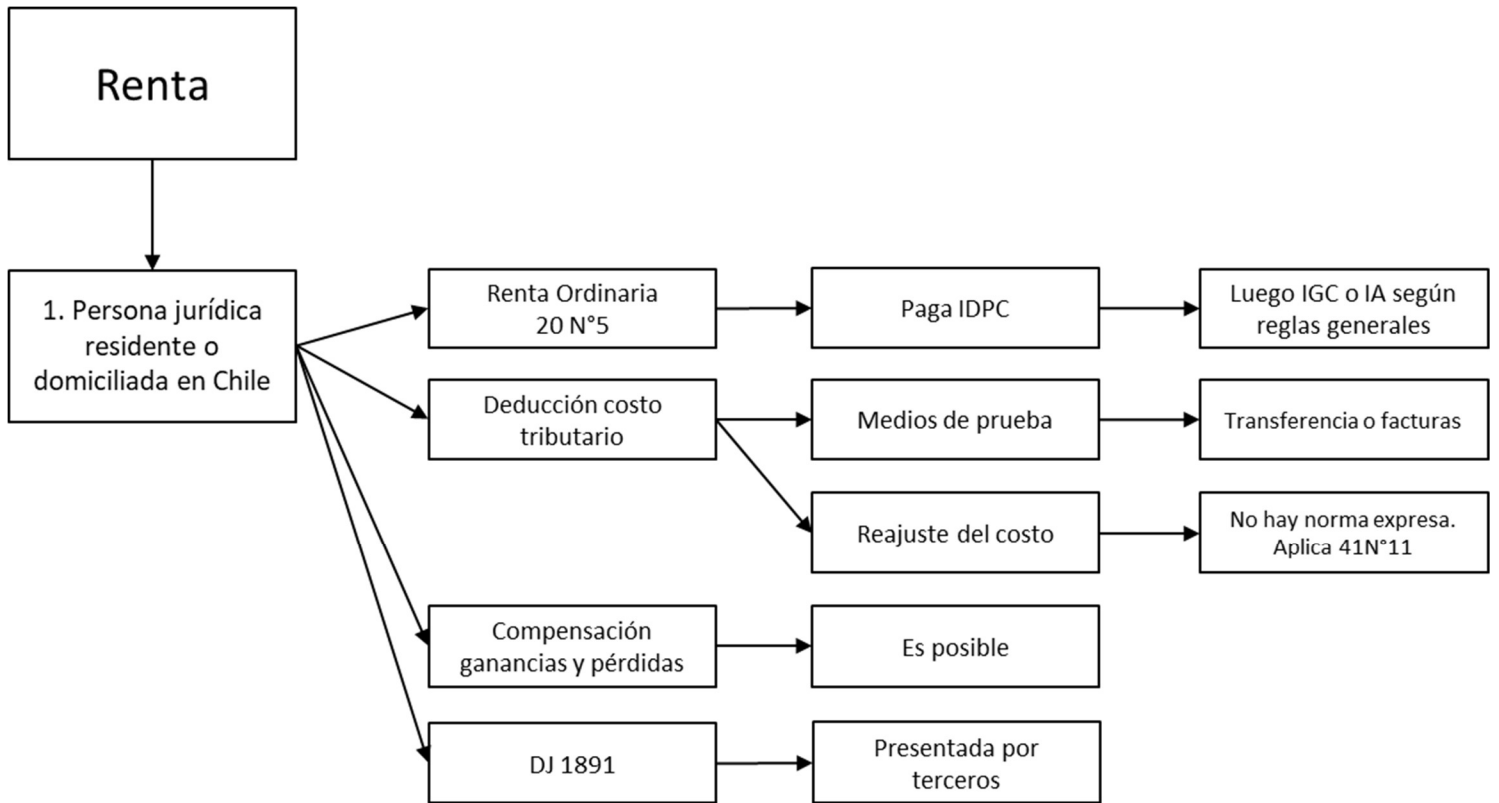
Renta

1. Persona jurídica residente o domiciliada en Chile

Renta Ordinaria 20 N°5

Paga IDPC

Luego IGC o IA según reglas generales

Deducción costo tributario

Medios de prueba

Transferencia o facturas

Reajuste del costo

No hay norma expresa. Aplica 41N°11

Compensación ganancias y pérdidas

Es posible

DJ 1891

Presentada por terceros